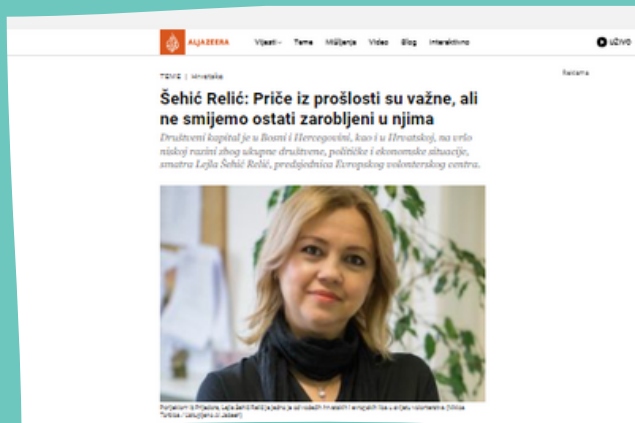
ALJAZEERA Vijesti Teme Mišljenja Video Blog Interaktivno UŽIVO

TEME | Hrvatska

Reklama

Šehić Relić: Priče iz prošlosti su važne, ali ne smijemo ostati zarobljeni u njima

Društveni kapital je u Bosni i Hercegovini, kao i u Hrvatskoj, na vrlo niskoj razini zbog ukupne društvene, političke i ekonomske situacije, smatra Lejla Šehić Relić, predsjednica Europskog volonterskog centra.

Porijeklom iz Prijedora, Lejla Šehić Relić je jedna je od vodećih hrvatskih i evropskih lica u svijetu volonterstva ([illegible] / Ustupljeno Al Jazeeri)